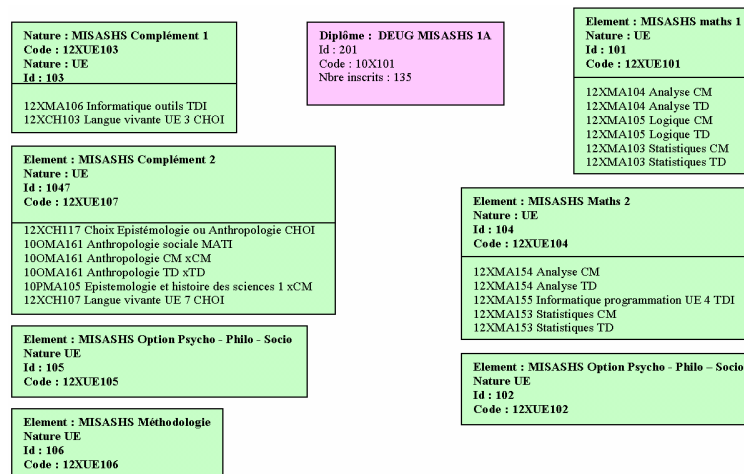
Nature : MISASHS Complément 1
Code : 12XUE103
Nature : UE
Id : 103

12XMA106 Informatique outils TDI
12XCH103 Langue vivante UE 3 CHOI

Diplôme : DEUG MISASHS 1A
Id : 201
Code : 10X101
Nbre inscrits : 135

Element : MISASHS maths 1
Nature : UE
Id : 101
Code : 12XUE101

12XMA104 Analyse CM
12XMA104 Analyse TD
12XMA105 Logique CM
12XMA105 Logique TD
12XMA103 Statistiques CM
12XMA103 Statistiques TD

Element : MISASHS Complément 2
Nature : UE
Id : 1047
Code : 12XUE107

12XCH117 Choix Epistémologie ou Anthropologie CHOI
10OMA161 Anthropologie sociale MATI
10OMA161 Anthropologie CM xCM
10OMA161 Anthropologie TD xTD
10PMA105 Epistemologie et histoire des sciences 1 xCM
12XCH107 Langue vivante UE 7 CHOI

Element : MISASHS Maths 2
Nature : UE
Id : 104
Code : 12XUE104

12XMA154 Analyse CM
12XMA154 Analyse TD
12XMA155 Informatique programmation UE 4 TDI
12XMA153 Statistiques CM
12XMA153 Statistiques TD

Element : MISASHS Option Psycho - Philo - Socio
Nature UE
Id : 105
Code : 12XUE105

Element : MISASHS Option Psycho - Philo – Socio
Nature UE
Id : 102
Code : 12XUE102

Element : MISASHS Méthodologie
Nature UE
Id : 106
Code : 12XUE106